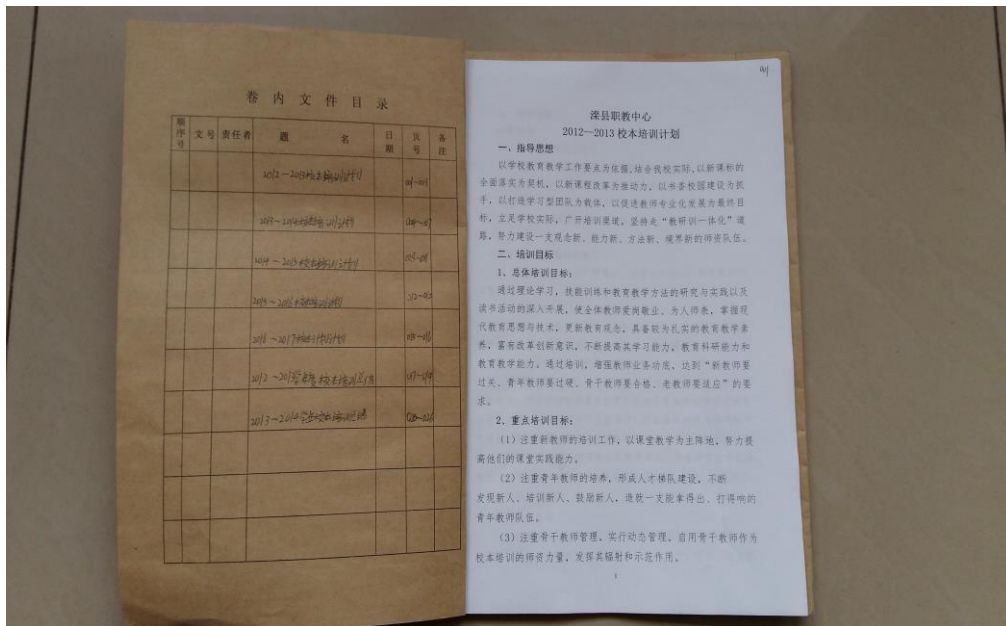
卷内文件目录

| 顺序号 | 文号 | 责任者 | 题名 | 日期 | 页号 | 备注 |
|---|---|---|---|---|---|---|
| | | | 2012—2013校本培训计划 | | 001—005 | |
| | | | 2013—2014校本培训计划 | | 006—007 | |
| | | | 2014—2015校本培训计划 | | 008—011 | |
| | | | 2015—2016校本培训计划 | | 012—015 | |
| | | | 2016—2017校本培训计划 | | 016—016 | |
| | | | 2012—2013学年度校本培训总结 | | 017—019 | |
| | | | 2013—2014学年度校本培训总结 | | 020—021 | |
| | | | | | | |
| | | | | | | |
| | | | | | | |

01

滦县职教中心
2012—2013校本培训计划

一、指导思想

以学校教育教学工作要点为依据，结合我校实际，以新课标的全面落实为契机，以新课程改革为推动力，以书香校园建设为抓手，以打造学习型团队为载体，以促进教师专业化发展为最终目标，立足学校实际，广开培训渠道，坚持走“教研训一体化”道路，努力建设一支观念新、能力新、方法新、境界新的师资队伍。

二、培训目标

1、总体培训目标：

通过理论学习，技能训练和教育教学方法的研究与实践以及读书活动的深入开展，使全体教师爱岗敬业、为人师表，掌握现代教育思想与技术，更新教育观念，具备较为扎实的教育教学素养，富有改革创新意识，不断提高其学习能力、教育科研能力和教育教学能力。通过培训，增强教师业务功底，达到“新教师要过关、青年教师要过硬、骨干教师要合格、老教师要适应”的要求。

2、重点培训目标：

（1）注重新教师的培训工作，以课堂教学为主阵地，努力提高他们的课堂实践能力。

（2）注重青年教师的培养，形成人才梯队建设，不断发现新人、培训新人、鼓励新人，造就一支能拿得出、打得响的青年教师队伍。

（3）注重骨干教师管理，实行动态管理，启用骨干教师作为校本培训的师资力量，发挥其辐射和示范作用。

1